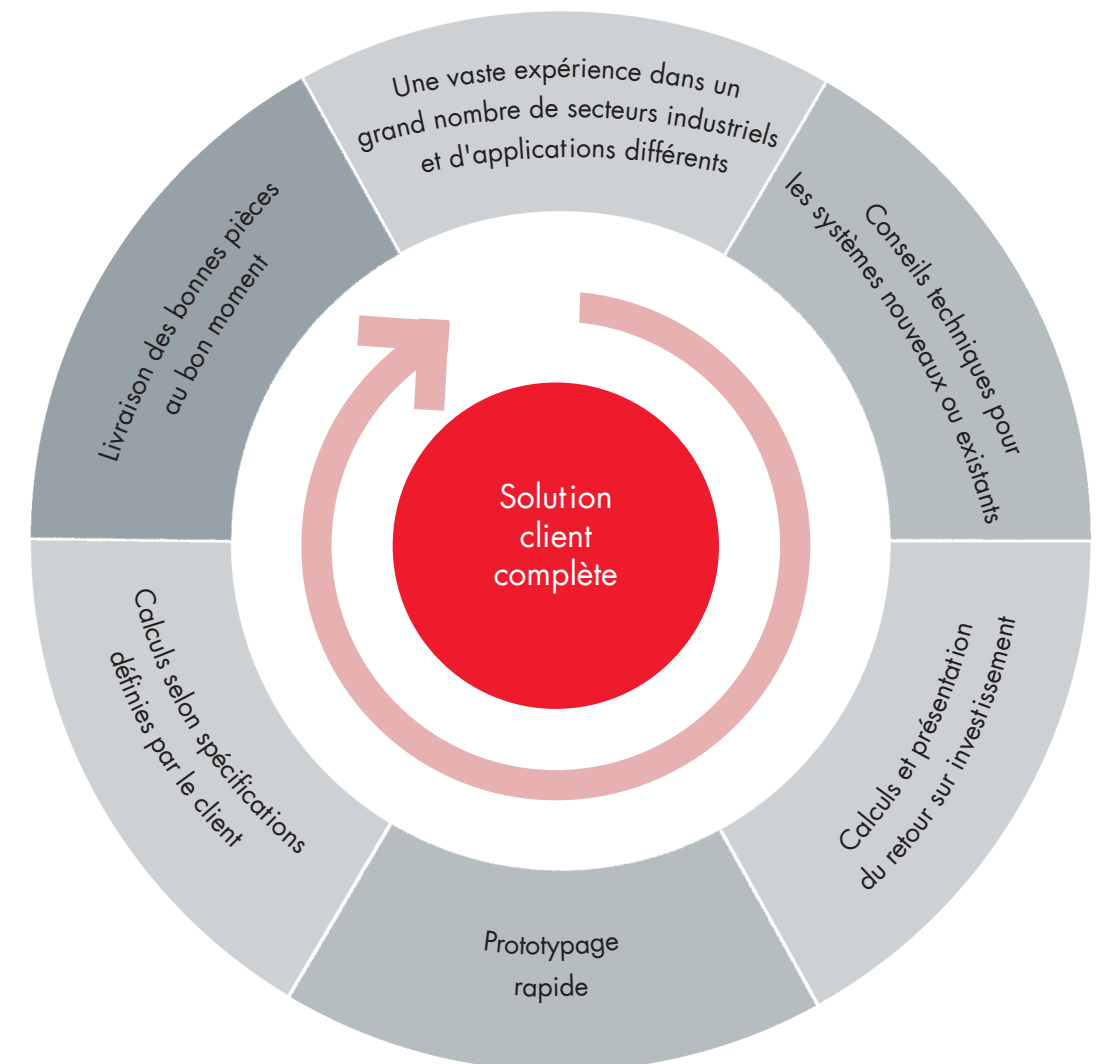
Une vaste expérience dans un grand nombre de secteurs industriels et d'applications différents

Conseils techniques pour les systèmes nouveaux ou existants

Calculs et présentation du retour sur investissement

Prototypage rapide

Calculs selon spécifications définies par le client

Livraison des bonnes pièces au bon moment

Solution client complète